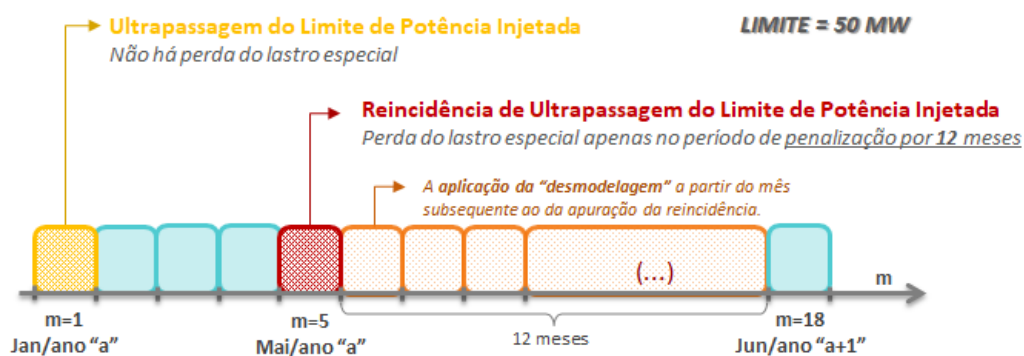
Ultrapassagem do Limite de Potência Injetada
Não há perda do lastro especial

LIMITE = 50 MW

Reincidência de Ultrapassagem do Limite de Potência Injetada
Perda do lastro especial apenas no período de penalização por 12 meses

A aplicação da "desmodelagem" a partir do mês subsequente ao da apuração da reincidência.

(...)

m

m=1
Jan/ano "a"

m=5
Mai/ano "a"

12 meses

m=18
Jun/ano "a+1"